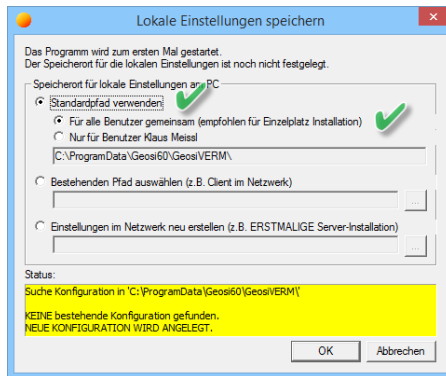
Lokale Einstellungen speichern

Das Programm wird zum ersten Mal gestartet.
Der Speicherort für die lokalen Einstellungen ist noch nicht festgelegt.

Speicherort für lokale Einstellungen am PC

Standardpfad verwenden:

Für alle Benutzer gemeinsam (empfohlen für Einzelplatz Installation)

Nur für Benutzer Klaus Meissl

C:\ProgramData\Geosi60\GeosiVERM\

Bestehenden Pfad auswählen (z.B. Client im Netzwerk)

...

Einstellungen im Netzwerk neu erstellen (z.B. ERSTMALIGE Server-Installation)

...

Status:

Suche Konfiguration in 'C:\ProgramData\Geosi60\GeosiVERM\'

KEINE bestehende Konfiguration gefunden.
NEUE KONFIGURATION WIRD ANGELEGT.

OK

Abbrechen